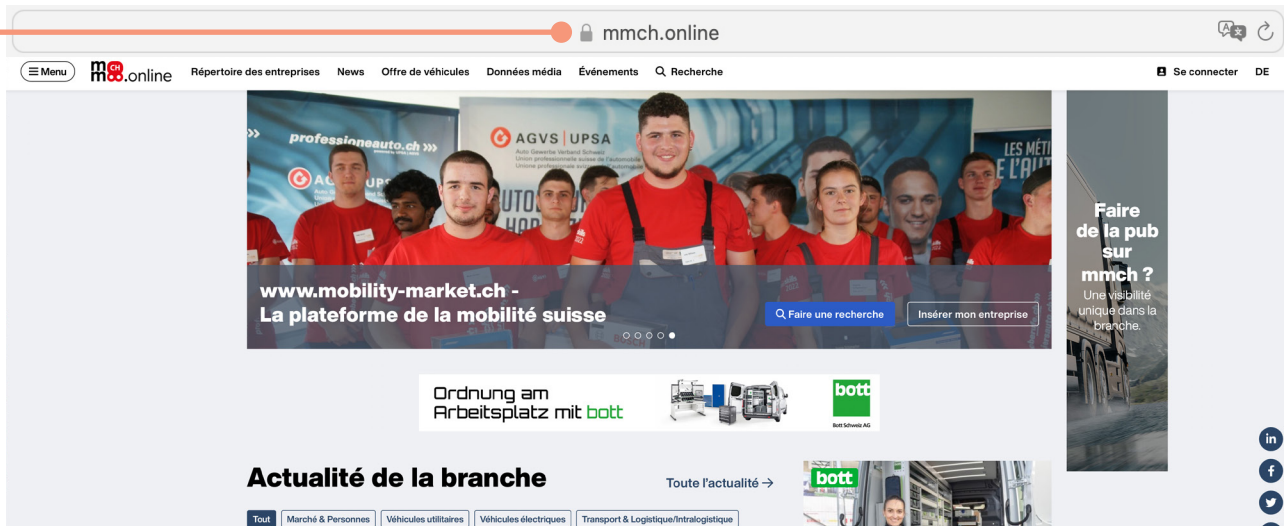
mmch.online

Menu mmch.online Répertoire des entreprises News Offre de véhicules Données média Événements Recherche Se connecter DE

professionneauto.ch

AGVS | UPSA
Auto Gewerbe Verband Schweiz
Union professionnelle suisse de l'automobile

LES MÉTI DE L'AUT

www.mobility-market.ch - La plateforme de la mobilité suisse

Faire une recherche

Insérer mon entreprise

Faire de la pub sur mmch ?
Une visibilité unique dans la branche.

Ordnung am Arbeitsplatz mit bott

bott
Bott Schweiz AG

Actualité de la branche

Toute l'actualité →

Tout | Marché & Personnes | Véhicules utilitaires | Véhicules électriques | Transport & Logistique/Intralogistique

bott